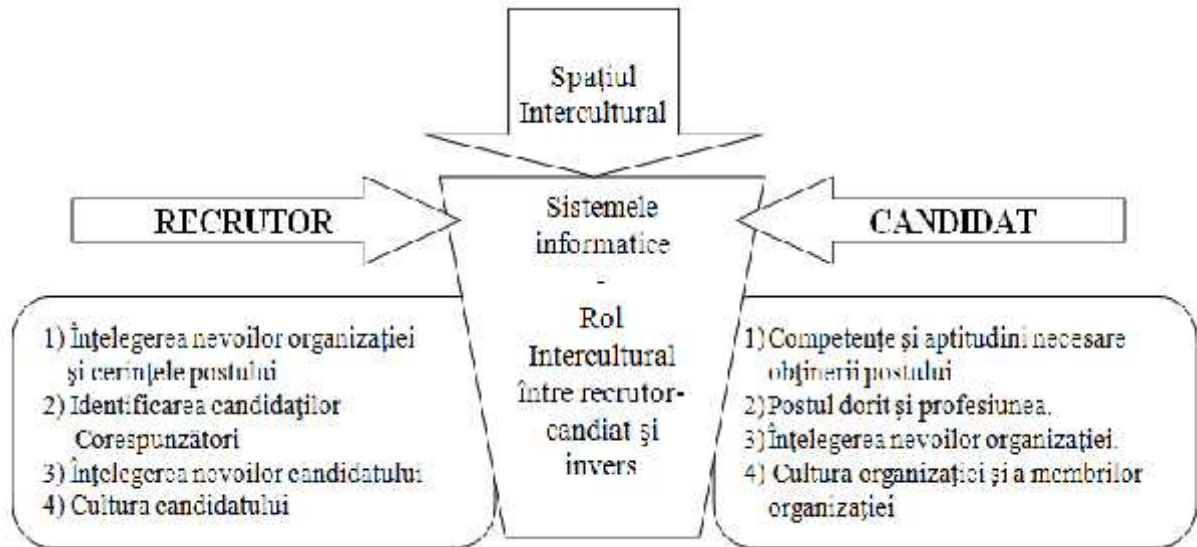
Spațiul Intercultural

RECRUTOR

Sistemele informatice - Rol Intercultural între recrutor-candiat și invers

CANDIDAT

1) Înțelegerea nevoilor organizației și cerințele postului
2) Identificarea candidaților Corespunzători
3) Înțelegerea nevoilor candidatului
4) Cultura candidatului

1) Competențe și aptitudini necesare obținerii postului
2) Postul dorit și profesiunea.
3) Înțelegerea nevoilor organizației.
4) Cultura organizației și a membrilor organizației